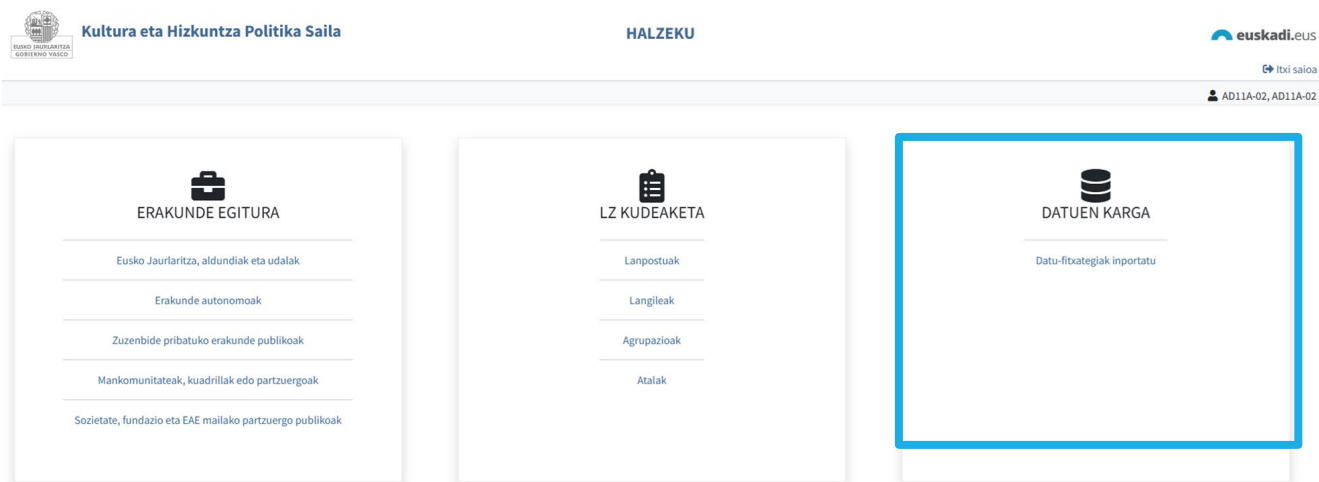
EUSKO JAURLARITZA
GOBIERNO VASCO

Kultura eta Hizkuntza Politika Saila

HALZEKU

euskadi.eus

Itxi saioa

AD11A-02, AD11A-02

ERAKUNDE EGITURA

Eusko Jaurlaritza, aldundiak eta udalak

Erakunde autonomoak

Zuzenbide pribatuko erakunde publikoak

Mankomunitateak, kuadrillak edo partzuergoak

Sozietate, fundazio eta EAE mailako partzuergo publikoak

LZ KUDEAKETA

Lanpostuak

Langileak

Agrupazioak

Atalak

DATUEN KARGA

Datu-fitxategiak inportatu